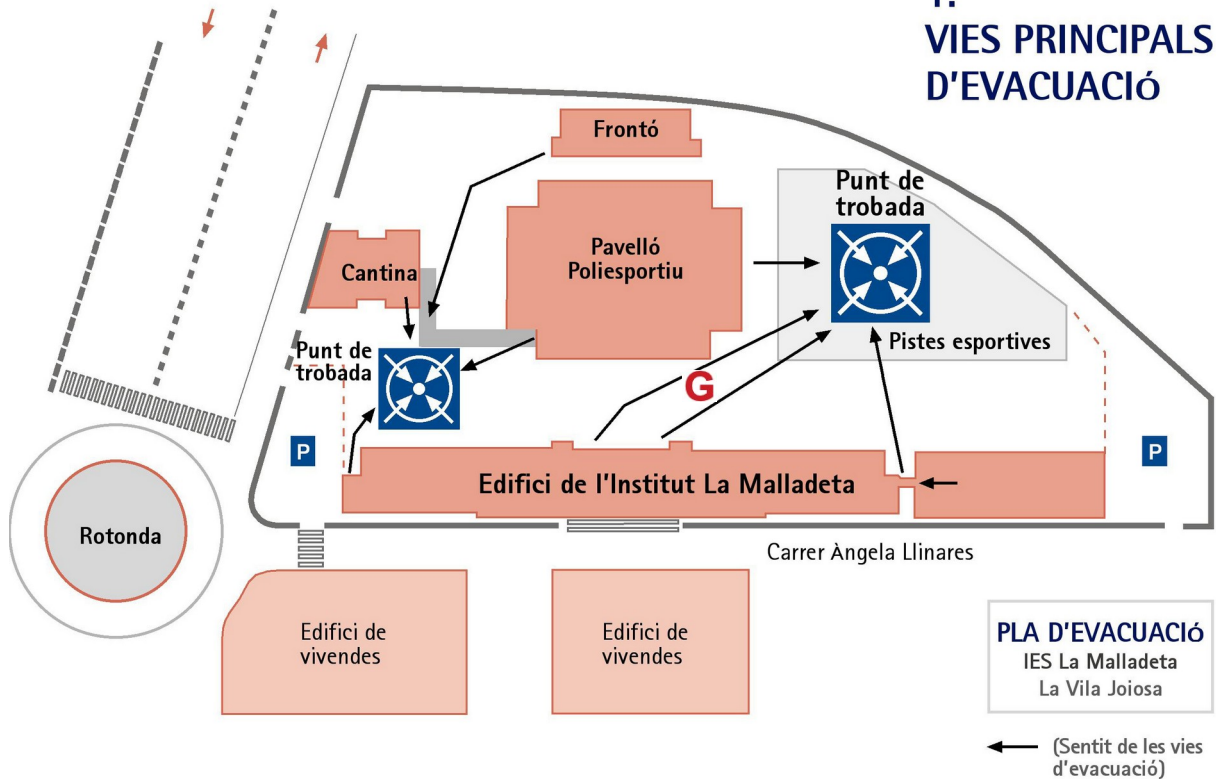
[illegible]
VIES PRINCIPALS D'EVACUACIó

Frontó

Punt de trobada

Pavelló Poliesportiu

Cantina

Punt de trobada

Pistes esportives

G

P

P

Edifici de l'Institut La Malladeta

Rotonda

Carrer Àngela Llinares

Edifici de vivendes

Edifici de vivendes

PLA D'EVACUACIó
IES La Malladeta
La Vila Joiosa

(Sentit de les vies d'evacuació)